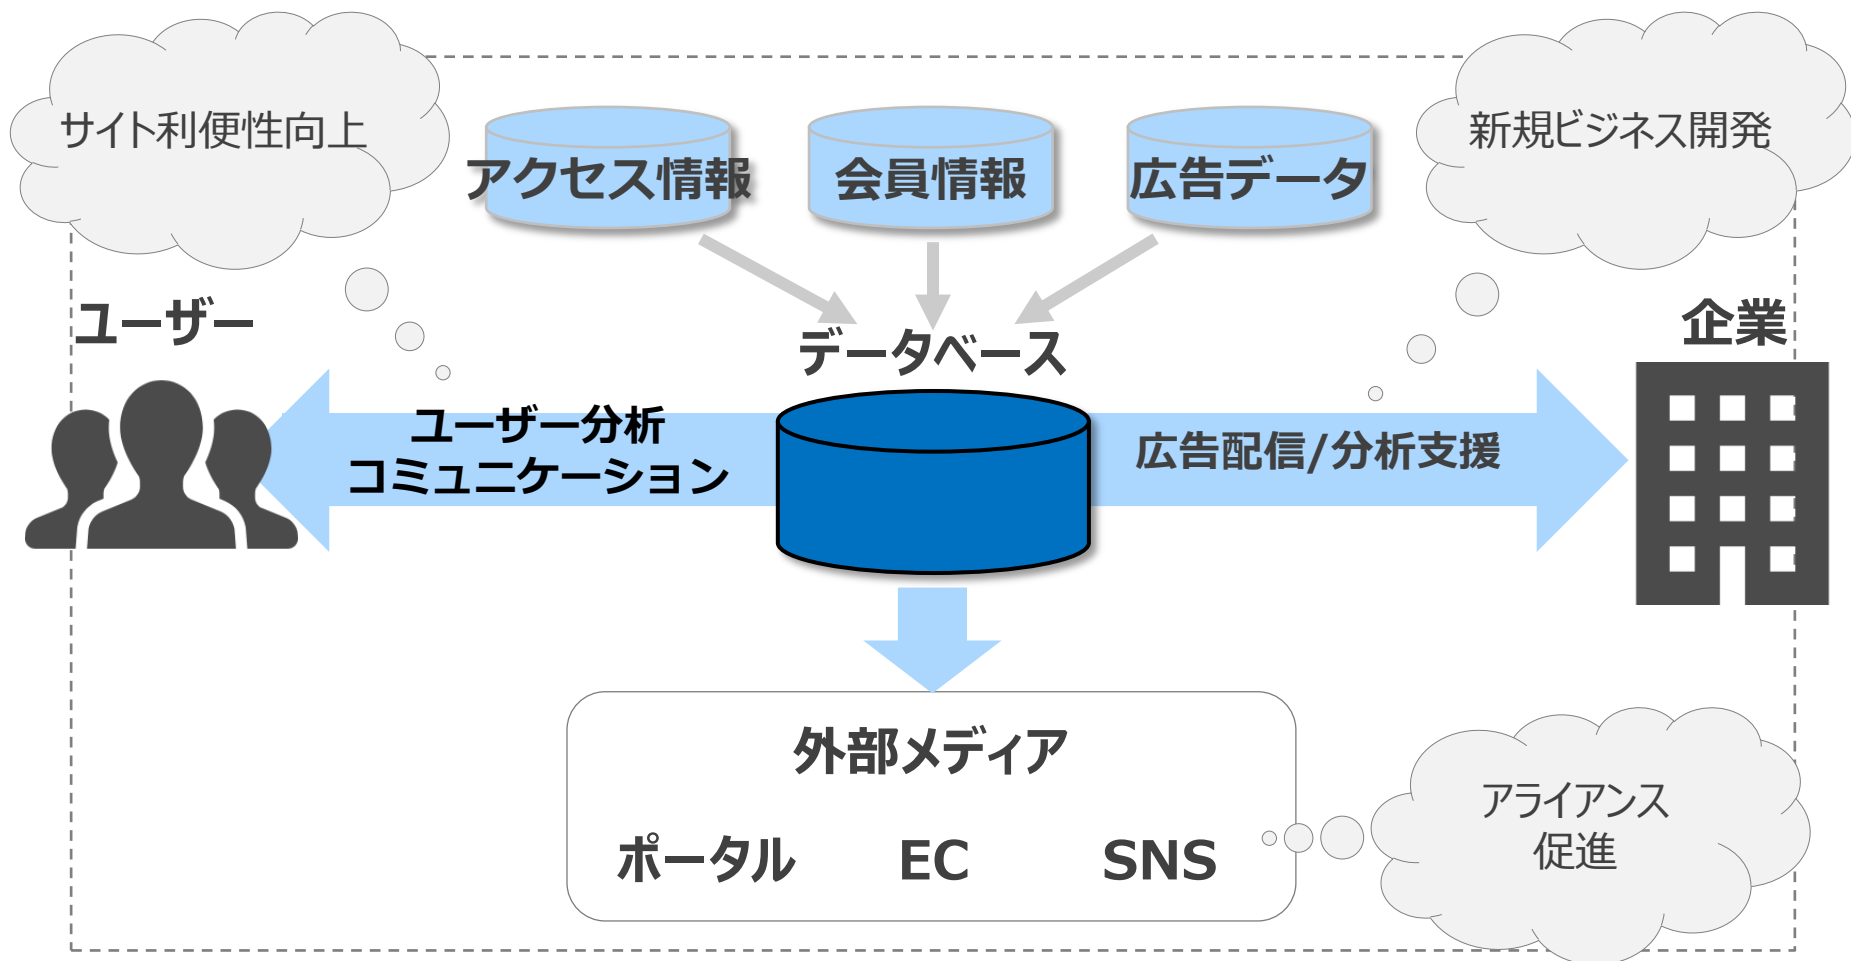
サイト利便性向上

アクセス情報

会員情報

広告データ

新規ビジネス開発

ユーザー

データベース

企業

ユーザー分析
コミュニケーション

広告配信/分析支援

外部メディア

ポータル

EC

SNS

アライアンス
促進